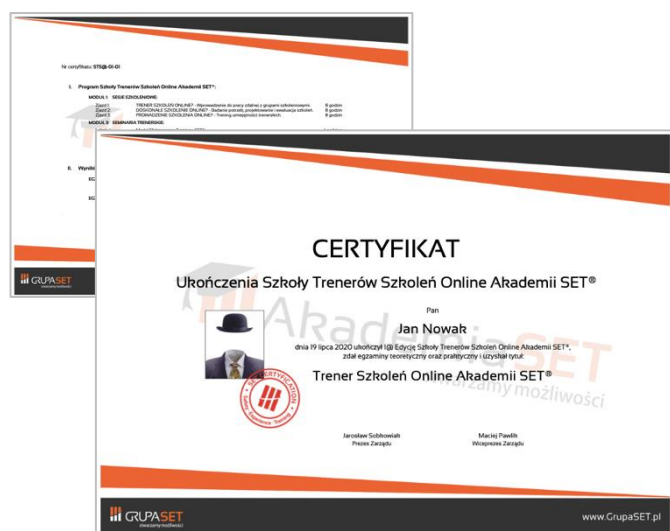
Nr certyfikatu: STS@-01-01

I. Program Szkoły Trenerów Szkoleń Online Akademii SET®:

MODUŁ I SESJE SZKOLENIOWE:

Zajęcia 1 TRENER SZKOLEŃ ONLINE? - Wprowadzenie do pracy zdalnej z grupami szkoleniowymi. 8 godzin
Zajęcia 2 DOSKONAŁE SZKOLENIE ONLINE? - Badanie potrzeb, projektowanie i ewaluacja szkoleń. 8 godzin
Zajęcia 3 PROWADZENIE SZKOLENIA ONLINE? - Trening umiejętności trenerskich. 8 godzin

MODUŁ II SEMINARIA TRENERSKIE:

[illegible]

II. Wyniki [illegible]

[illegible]

GRUPASET

CERTYFIKAT

Ukończenia Szkoły Trenerów Szkoleń Online Akademii SET®

Pan

Jan Nowak

dnia 19 lipca 2020 ukończył I(@) Edycję Szkoły Trenerów Szkoleń Online Akademii SET®, zdał egzaminy teoretyczny oraz praktyczny i uzyskał tytuł:

Trener Szkoleń Online Akademii SET®

SET CERTYFICATION
Sales · Education · Training

Akademia SET
marzamy możliwości

Jarosław Sobkowiak
Prezes Zarządu

Maciej Pawlik
Wiceprezes Zarządu

GRUPASET
marzamy możliwości

www.GrupaSET.pl